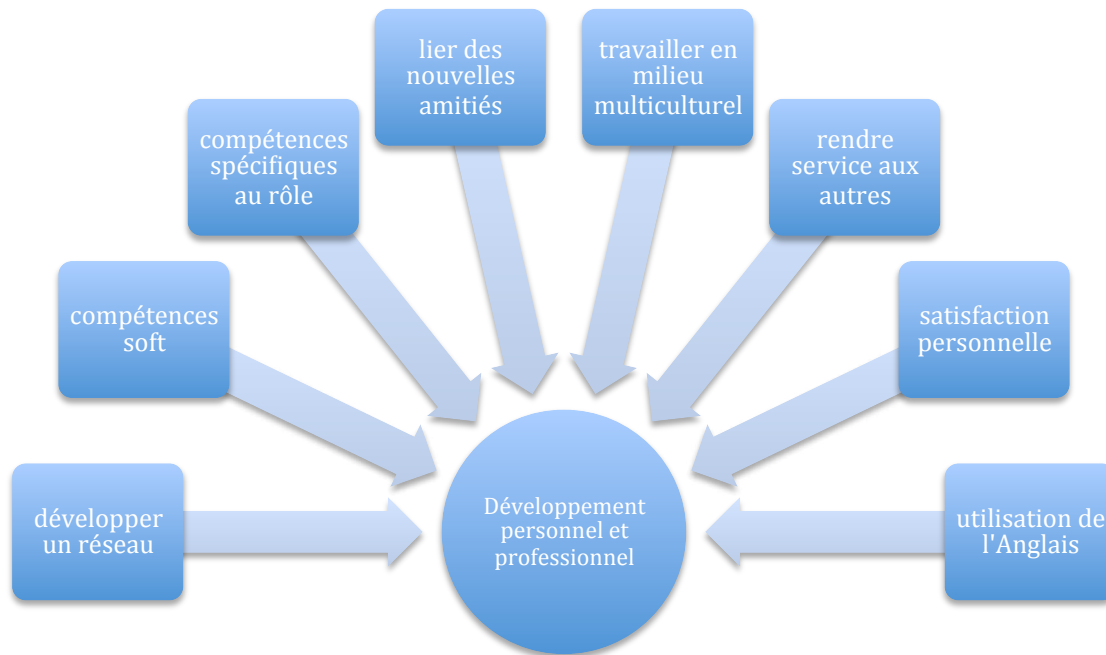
lier des nouvelles amitiés

travailler en milieu multiculturel

compétences spécifiques au rôle

rendre service aux autres

compétences soft

satisfaction personnelle

développer un réseau

Développement personnel et professionnel

utilisation de l'Anglais